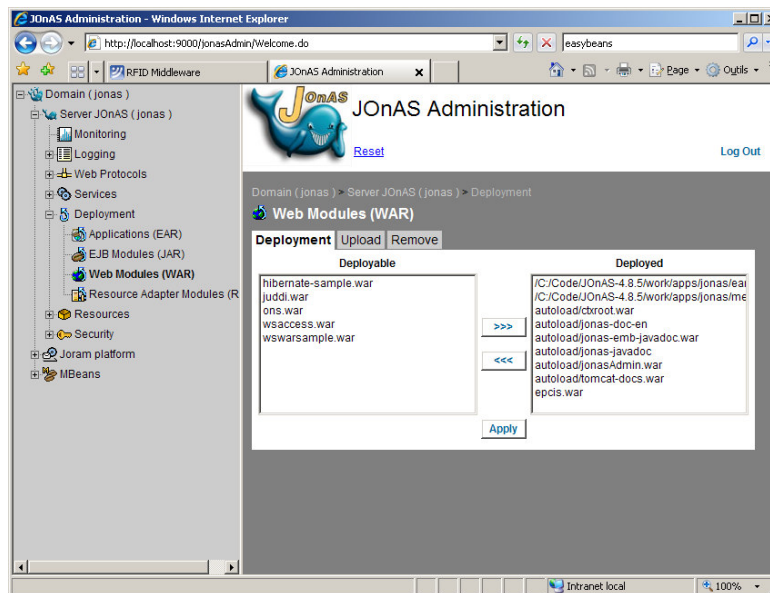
JOnAS Administration - Windows Internet Explorer

http://localhost:9000/jonasAdmin/Welcome.do

easybeans

RFID Middleware

JOnAS Administration

Page

Outils

Domain ( jonas )
Server JOnAS ( jonas )
Monitoring
Logging
Web Protocols
Services
Deployment
Applications (EAR)
EJB Modules (JAR)
Web Modules (WAR)
Resource Adapter Modules (R
Resources
Security
Joram platform
MBeans

JOnAS

JOnAS Administration

Reset

Log Out

Domain ( jonas ) > Server JOnAS ( jonas ) > Deployment

Web Modules (WAR)

Deployment | Upload | Remove

Deployable

hibernate-sample.war
juddi.war
ons.war
wsaccess.war
wswarsample.war

>>>

<<<

Deployed

/C:/Code/JOnAS-4.8.5/work/apps/jonas/ear
/C:/Code/JOnAS-4.8.5/work/apps/jonas/me
autoload/ctxroot.war
autoload/jonas-doc-en
autoload/jonas-emb-javadoc.war
autoload/jonas-javadoc
autoload/jonasAdmin.war
autoload/tomcat-docs.war
epcis.war

Apply

Intranet local

100%